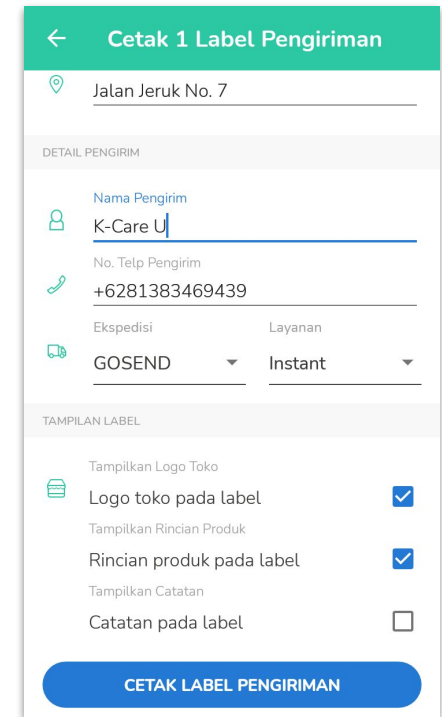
Cetak 1 Label Pengiriman

Jalan Jeruk No. 7

DETAIL PENGIRIM

Nama Pengirim
K-Care U

No. Telp Pengirim
+6281383469439

Ekspedisi
GOSEND

Layanan
Instant

TAMPILAN LABEL

Tampilkan Logo Toko
Logo toko pada label

Tampilkan Rincian Produk
Rincian produk pada label

Tampilkan Catatan
Catatan pada label

CETAK LABEL PENGIRIMAN